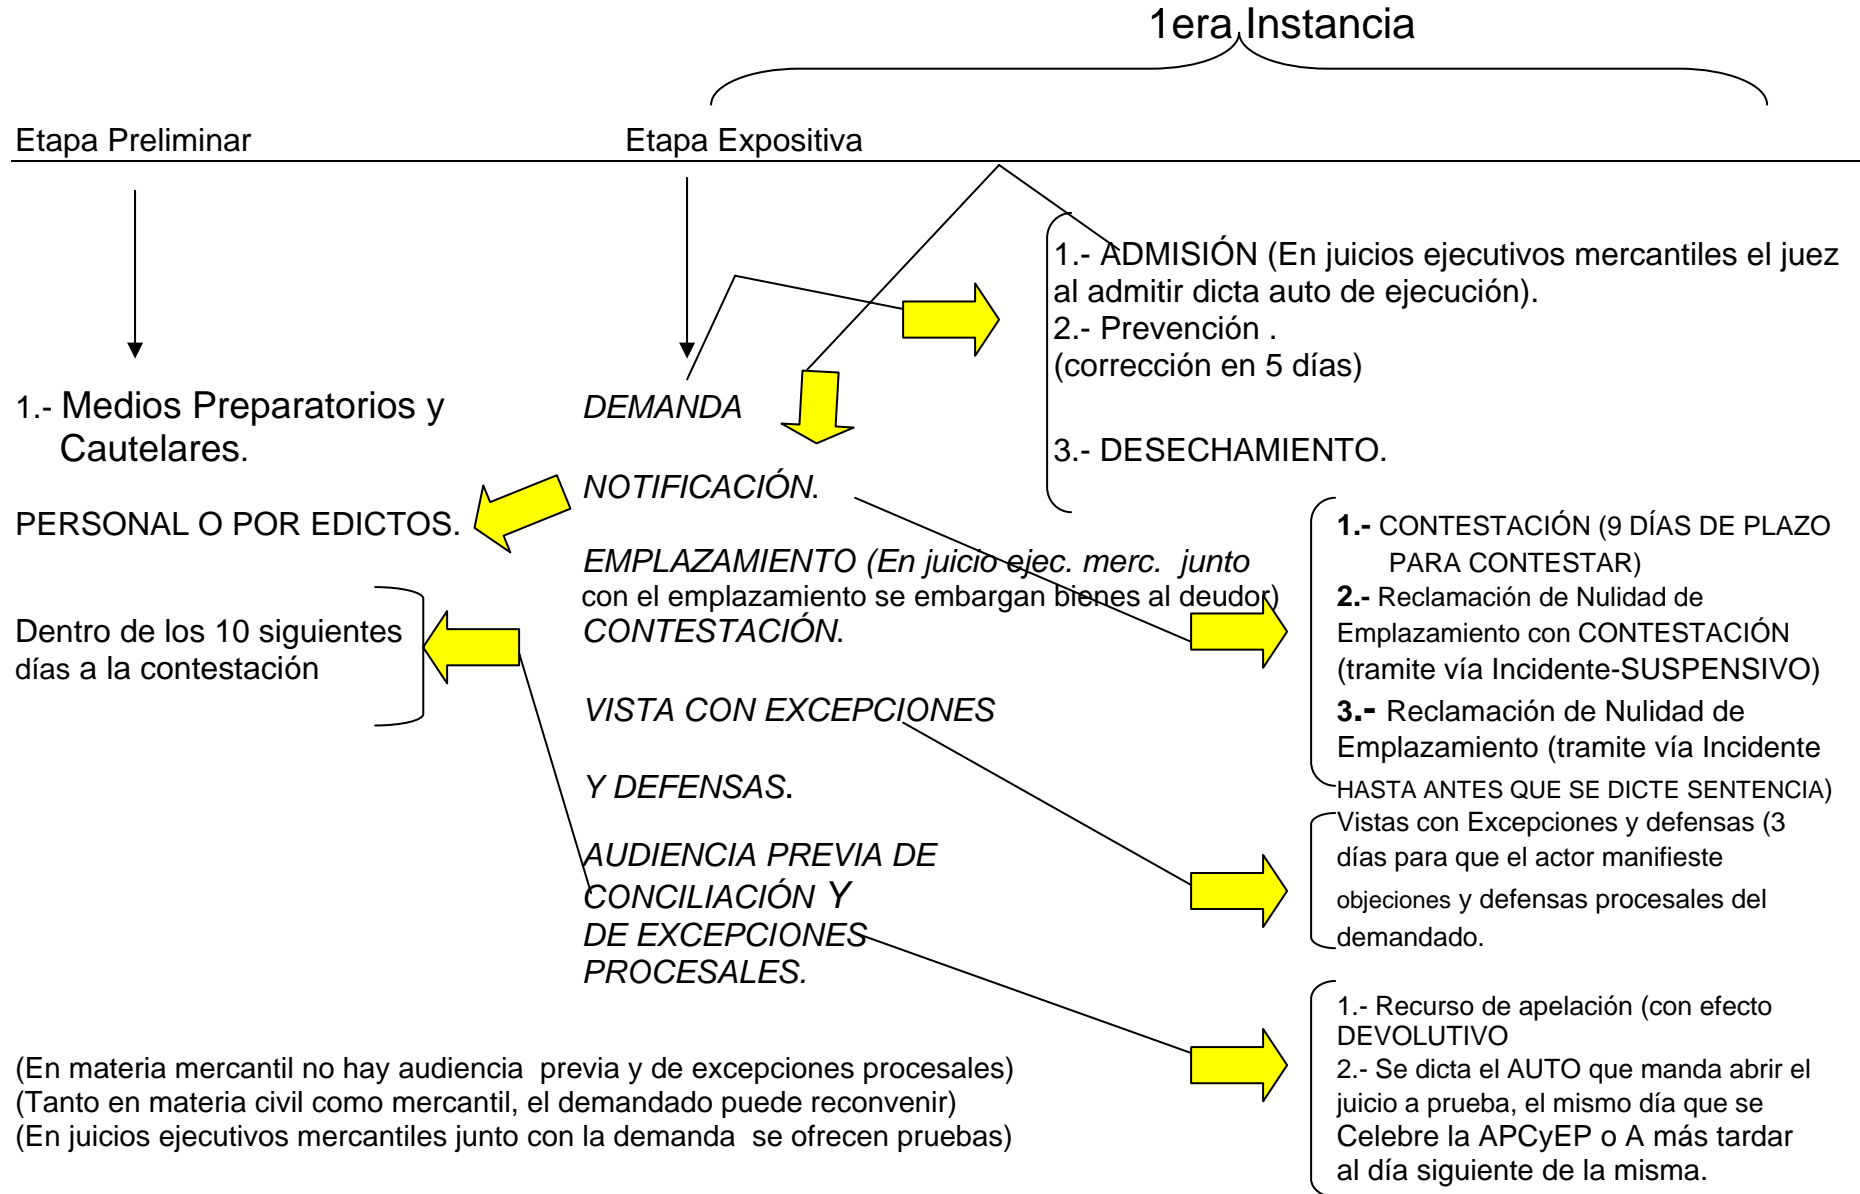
1era Instancia

Etapa Preliminar

Etapa Expositiva

1.- Medios Preparatorios y Cautelares.

PERSONAL O POR EDICTOS.

Dentro de los 10 siguientes días a la contestación

DEMANDA

NOTIFICACIÓN.

EMPLAZAMIENTO (En juicio ejec. merc. junto con el emplazamiento se embargan bienes al deudor)

CONTESTACIÓN.

VISTA CON EXCEPCIONES

Y DEFENSAS.

AUDIENCIA PREVIA DE CONCILIACIÓN Y DE EXCEPCIONES PROCESALES.

1.- ADMISIÓN (En juicios ejecutivos mercantiles el juez al admitir dicta auto de ejecución).
2.- Prevención .
(corrección en 5 días)

3.- DESECHAMIENTO.

1.- CONTESTACIÓN (9 DÍAS DE PLAZO PARA CONTESTAR)
2.- Reclamación de Nulidad de Emplazamiento con CONTESTACIÓN (tramite vía Incidente-SUSPENSIVO)
3.- Reclamación de Nulidad de Emplazamiento (tramite vía Incidente HASTA ANTES QUE SE DICTE SENTENCIA)

Vistas con Excepciones y defensas (3 días para que el actor manifieste objeciones y defensas procesales del demandado.

1.- Recurso de apelación (con efecto DEVOLUTIVO
2.- Se dicta el AUTO que manda abrir el juicio a prueba, el mismo día que se Celebre la APCyEP o A más tardar al día siguiente de la misma.

(En materia mercantil no hay audiencia previa y de excepciones procesales)
(Tanto en materia civil como mercantil, el demandado puede reconvenir)
(En juicios ejecutivos mercantiles junto con la demanda se ofrecen pruebas)